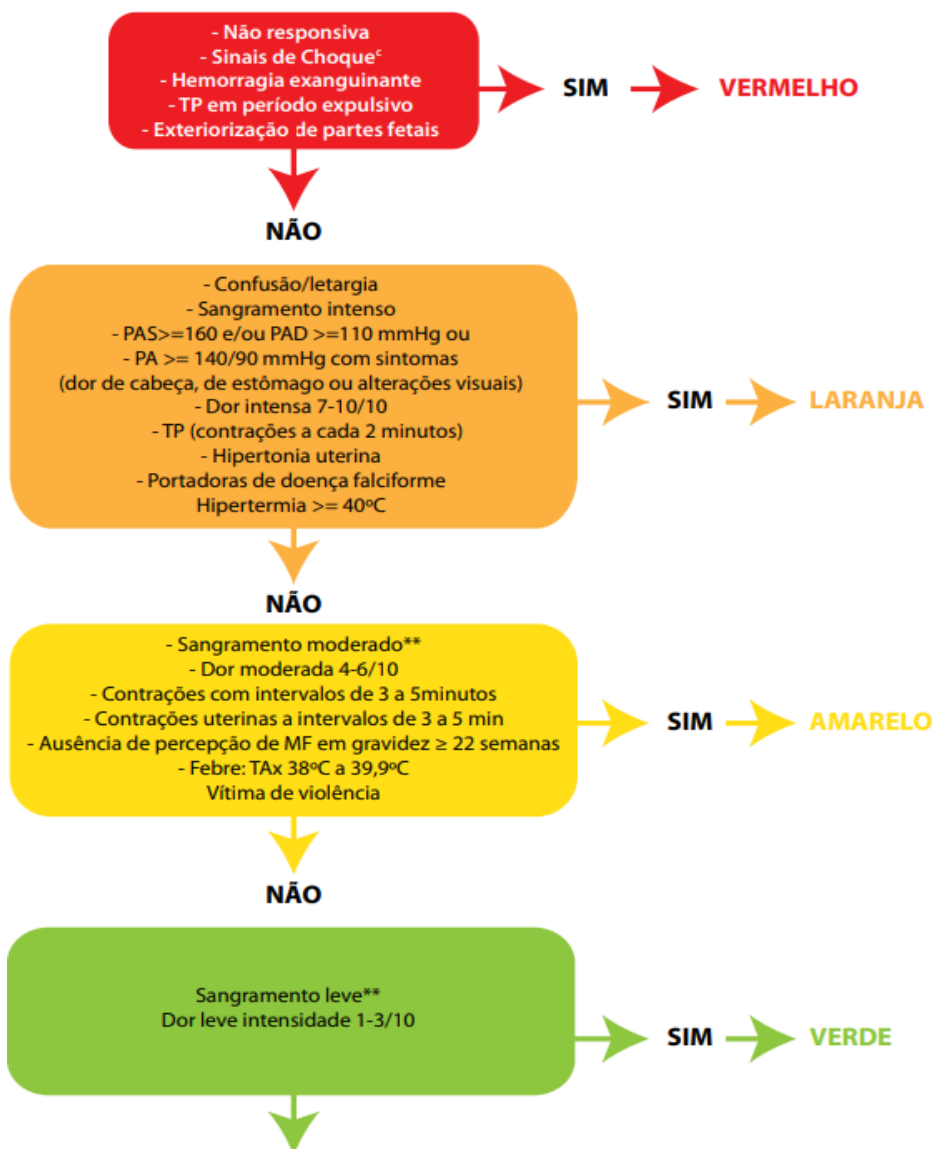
- Não responsiva
- Sinais de Choque$^{c}$
- Hemorragia exanguinante
- TP em período expulsivo
- Exteriorização de partes fetais

SIM

VERMELHO

NÃO

- Confusão/letargia
- Sangramento intenso
- PAS>=160 e/ou PAD >=110 mmHg ou
- PA >= 140/90 mmHg com sintomas
(dor de cabeça, de estômago ou alterações visuais)
- Dor intensa 7-10/10
- TP (contrações a cada 2 minutos)
- Hipertonia uterina
- Portadoras de doença falciforme
Hipertermia >= 40ºC

SIM

LARANJA

NÃO

- Sangramento moderado**
- Dor moderada 4-6/10
- Contrações com intervalos de 3 a 5minutos
- Contrações uterinas a intervalos de 3 a 5 min
- Ausência de percepção de MF em gravidez ≥ 22 semanas
- Febre: TAx 38ºC a 39,9ºC
Vítima de violência

SIM

AMARELO

NÃO

Sangramento leve**
Dor leve intensidade 1-3/10

SIM

VERDE